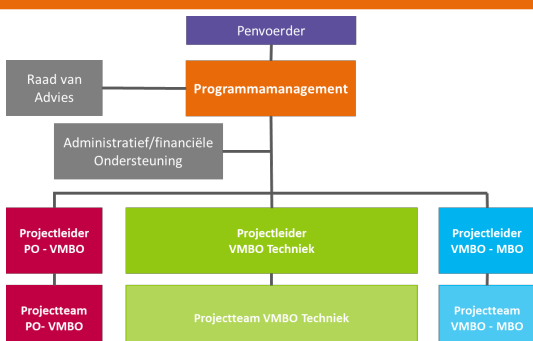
Penvoerder

Raad van Advies

Programmamanagement

Administratief/financiële Ondersteuning

Projectleider PO - VMBO

Projectleider VMBO Techniek

Projectleider VMBO - MBO

Projectteam PO- VMBO

Projectteam VMBO Techniek

Projectteam VMBO - MBO